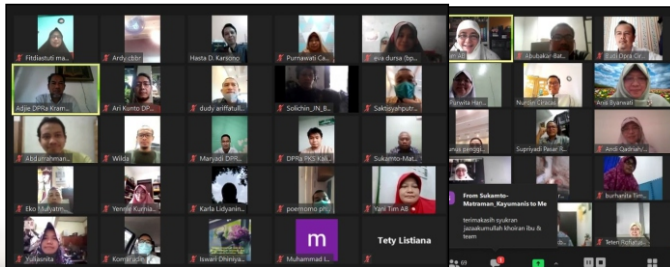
Fitdiastuti ma...
Ardy cbbr
Hasta D. Karsono
Purnawati Ca...
eva dursa (bp...
Adjie DPRa Kram...
Ari Kunto DP...
dudy ariffatull...
Solichin_JN_B...
Saktisyahput...
Abdurrahman...
Wilda
Manyadi DPR...
DPRa PKS Kali...
Sukamto-Mat...
Eko Muhajrin...
Yenijar Kurnia...
Karla Lidyanin...
poernomo pri...
Yani Tim AB
Yulianita
Komir...
Iswari Dhiniya...
Muhammad I...
m
Tety Listiana
Abubakar Bat...
Eufi Dyah Ce...
Panyita Han...
Nurdin Ciracas
Aris Byanwati
Supriyadi Pasar S...
Andi Qadrash...
From Sukamto-Matraman_Kayumanis to Me
terimakasih syukran jazaakumullah khoiran ibu & team
burhanita Tim...
Teteri Rizkatul...